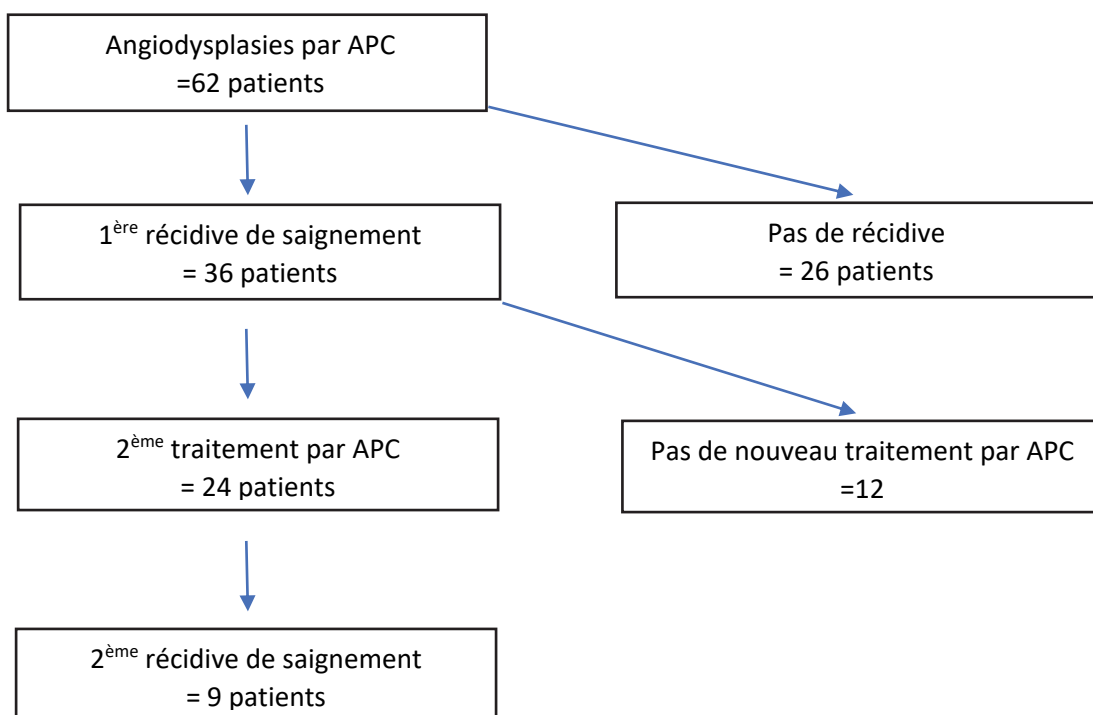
Angiodysplasies par APC
=62 patients

1$^{ère}$ récidive de saignement
= 36 patients

Pas de récidive
= 26 patients

2$^{ème}$ traitement par APC
= 24 patients

Pas de nouveau traitement par APC
=12

2$^{ème}$ récidive de saignement
= 9 patients